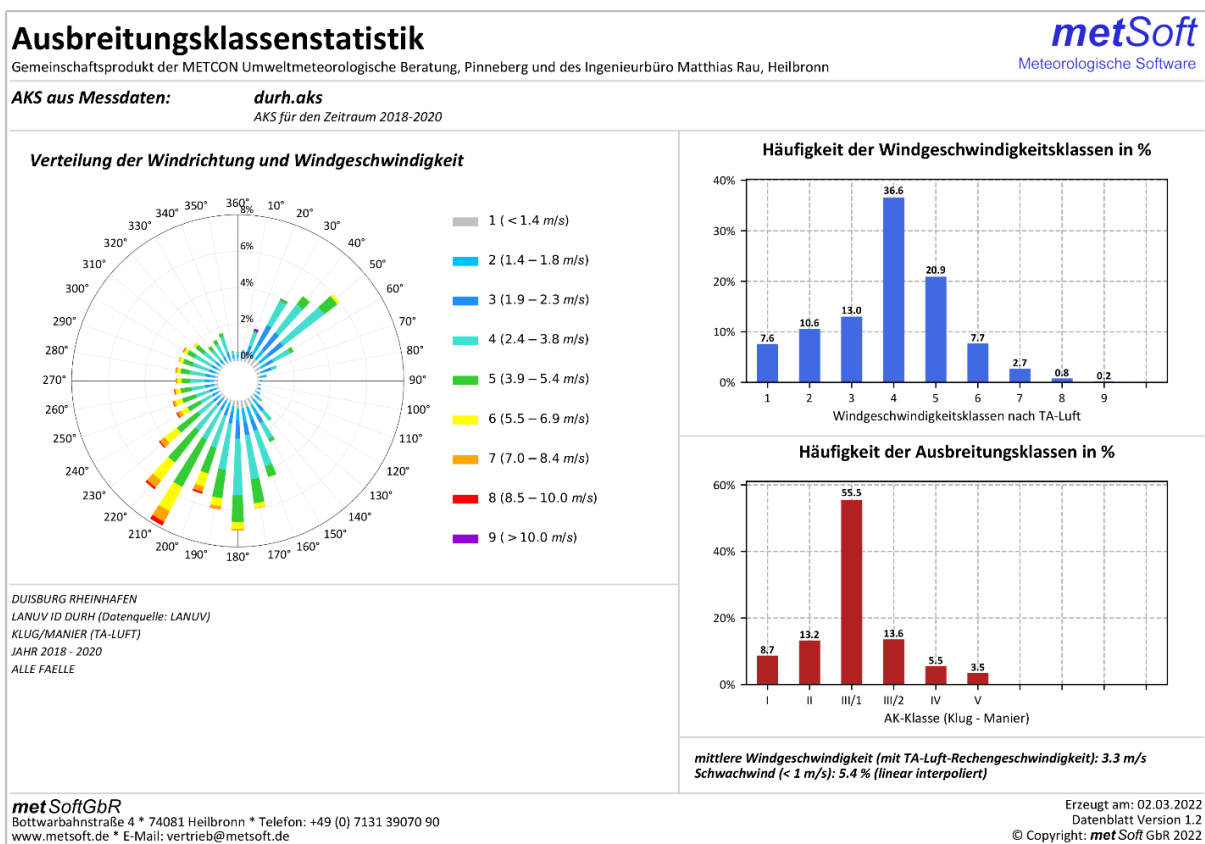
Ausbreitungsklassenstatistik
Gemeinschaftsprodukt der METCON Umweltmeteorologische Beratung, Pinneberg und des Ingenieurbüro Matthias Rau, Heilbronn

metSoft
Meteorologische Software

AKS aus Messdaten: durh.aks
AKS für den Zeitraum 2018-2020

Verteilung der Windrichtung und Windgeschwindigkeit

360° 10° 20° 30° 40° 50° 60° 70° 80° 90° 100° 110° 120° 130° 140° 150° 160° 170° 180° 190° 200° 210° 220° 230° 240° 250° 260° 270° 280° 290° 300° 310° 320° 330° 340° 350°
8% 6% 4% 2% 0%

1 ( < 1.4 $m/s$)
2 (1.4 – 1.8 $m/s$)
3 (1.9 – 2.3 $m/s$)
4 (2.4 – 3.8 $m/s$)
5 (3.9 – 5.4 $m/s$)
6 (5.5 – 6.9 $m/s$)
7 (7.0 – 8.4 $m/s$)
8 (8.5 – 10.0 $m/s$)
9 ( > 10.0 $m/s$)

Häufigkeit der Windgeschwindigkeitsklassen in %

40% 30% 20% 10% 0%
7.6 10.6 13.0 36.6 20.9 7.7 2.7 0.8 0.2
1 2 3 4 5 6 7 8 9
Windgeschwindigkeitsklassen nach TA-Luft

Häufigkeit der Ausbreitungsklassen in %

60% 40% 20% 0%
8.7 13.2 55.5 13.6 5.5 3.5
I II III/1 III/2 IV V
AK-Klasse (Klug - Manier)

DUISBURG RHEINHAFEN
LANUV ID DURH (Datenquelle: LANUV)
KLUG/MANIER (TA-LUFT)
JAHR 2018 - 2020
ALLE FAELLE

mittlere Windgeschwindigkeit (mit TA-Luft-Rechengeschwindigkeit): 3.3 m/s
Schwachwind (< 1 m/s): 5.4 % (linear interpoliert)

met SoftGbR
Bottwarbahnstraße 4 * 74081 Heilbronn * Telefon: +49 (0) 7131 39070 90
www.metsoft.de * E-Mail: vertrieb@metsoft.de

Erzeugt am: 02.03.2022
Datenblatt Version 1.2
© Copyright: met Soft GbR 2022